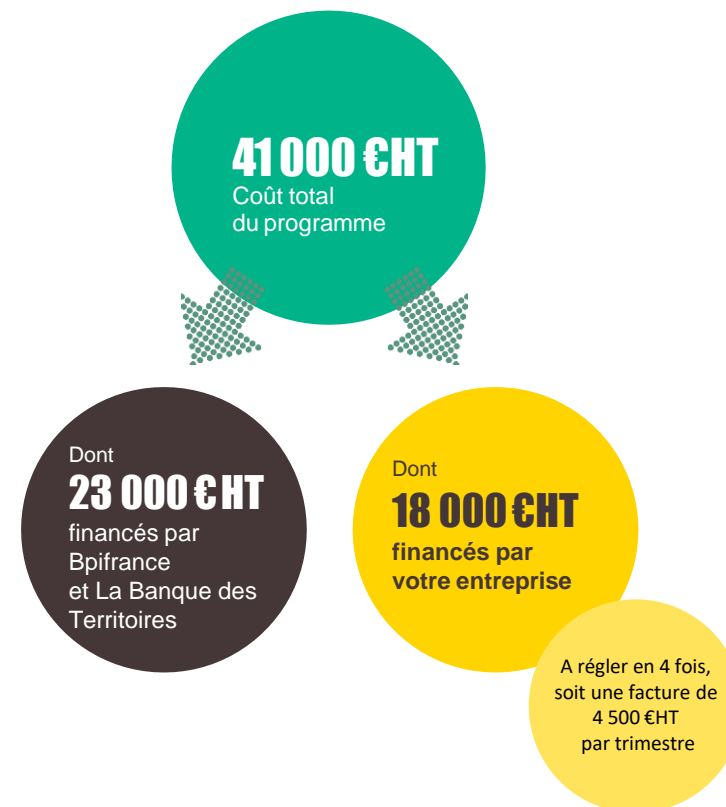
41 000 €HT
Coût total du programme

Dont
23 000 € HT
financés par Bpifrance et La Banque des Territoires

Dont
18 000 €HT
financés par votre entreprise

A régler en 4 fois, soit une facture de 4 500 €HT par trimestre